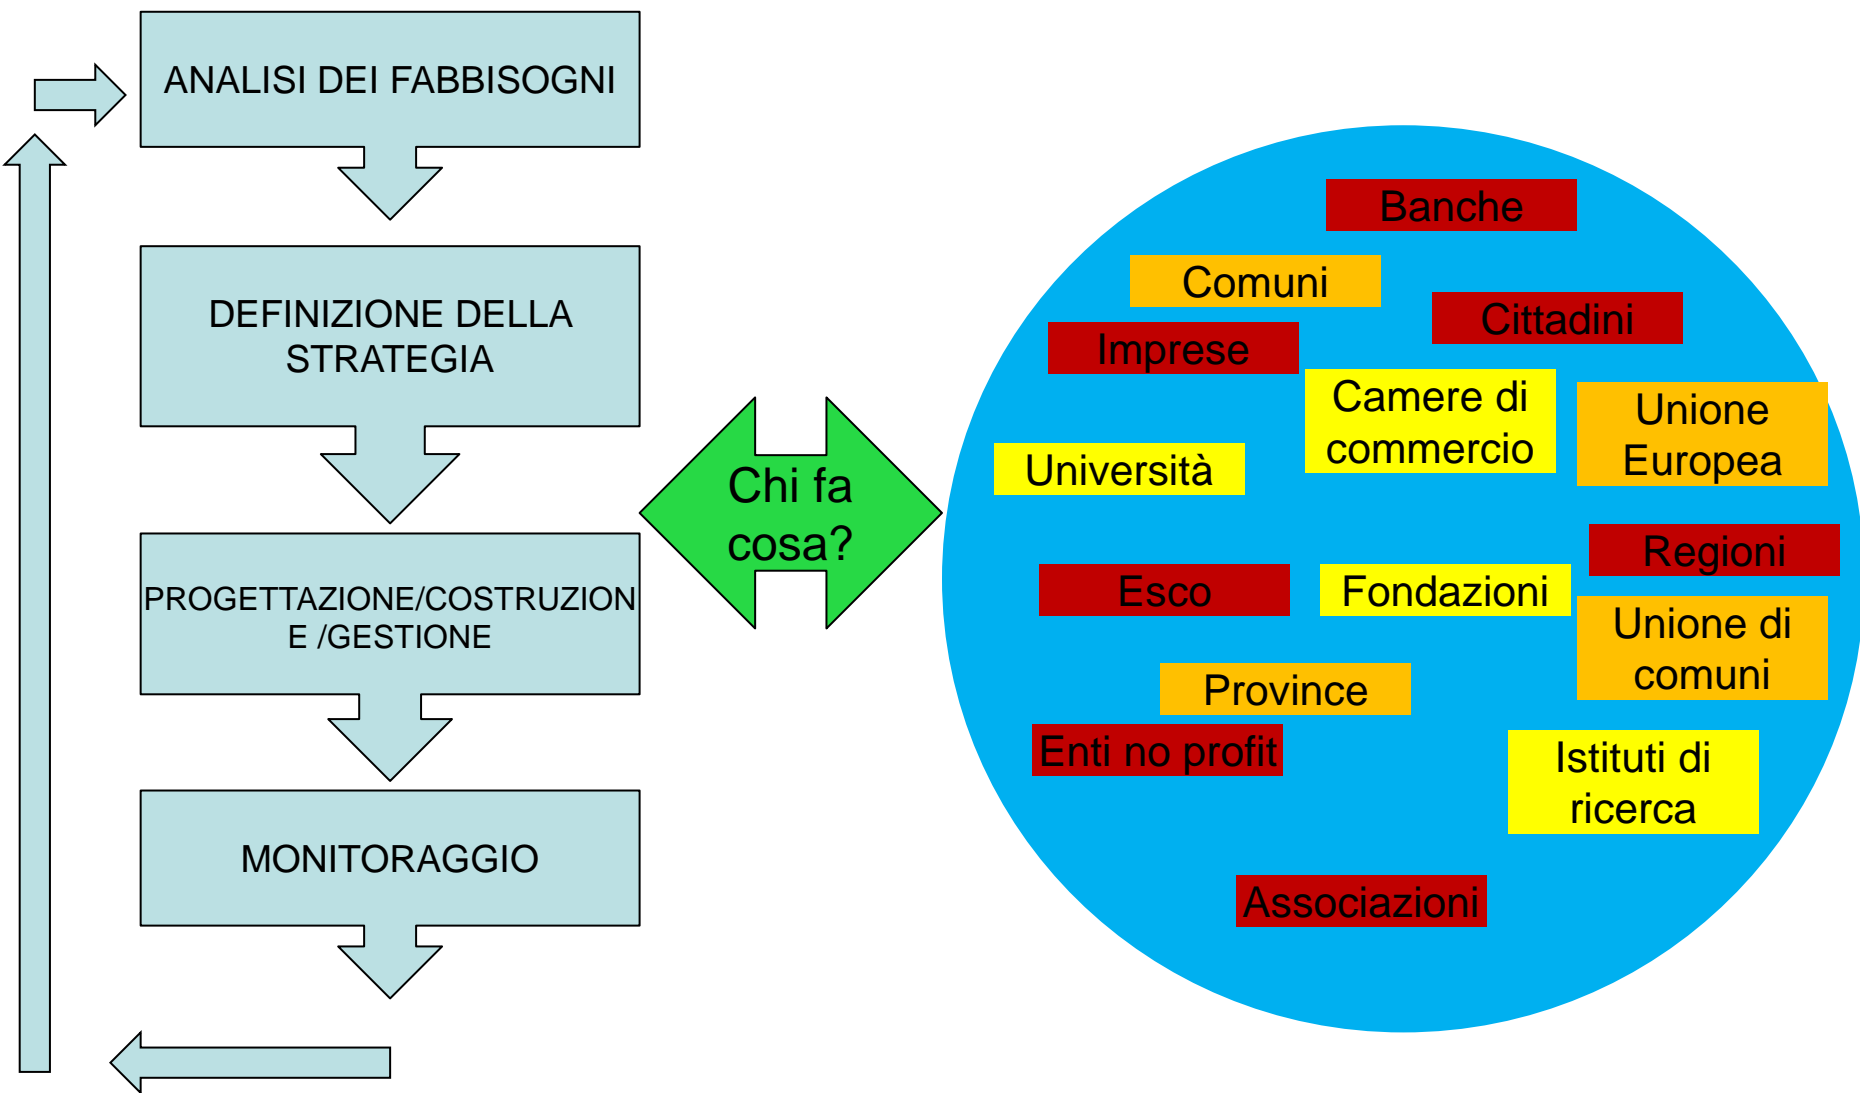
ANALISI DEI FABBISOGNI

DEFINIZIONE DELLA STRATEGIA

PROGETTAZIONE/COSTRUZIONE /GESTIONE

MONITORAGGIO

Chi fa cosa?

Banche

Comuni

Cittadini

Imprese

Camere di commercio

Unione Europea

Università

Regioni

Esco

Fondazioni

Unione di comuni

Province

Enti no profit

Istituti di ricerca

Associazioni